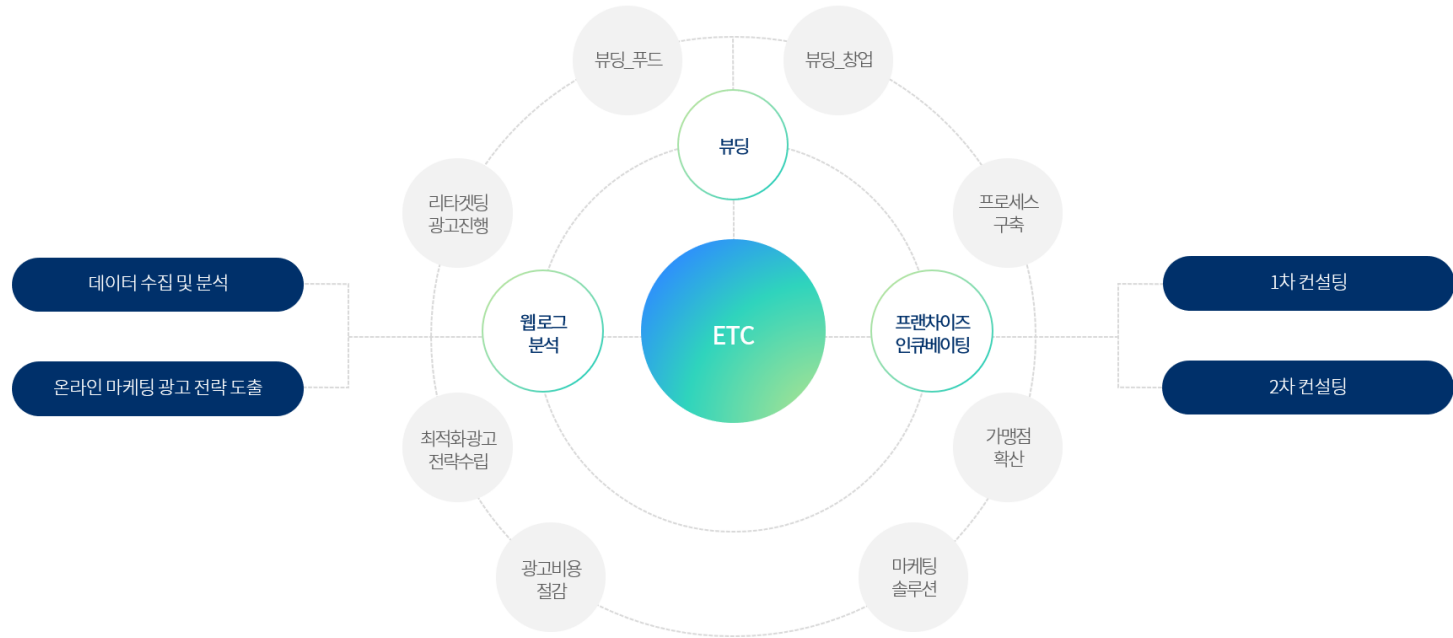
뷰딩_푸드

뷰딩_창업

뷰딩

리타겟팅
광고진행

프로세스
구축

데이터 수집 및 분석

온라인 마케팅 광고 전략 도출

웹로그
분석

ETC

프랜차이즈
인큐베이팅

1차 컨설팅

2차 컨설팅

최적화광고
전략수립

가맹점
확산

광고비용
절감

마케팅
솔루션